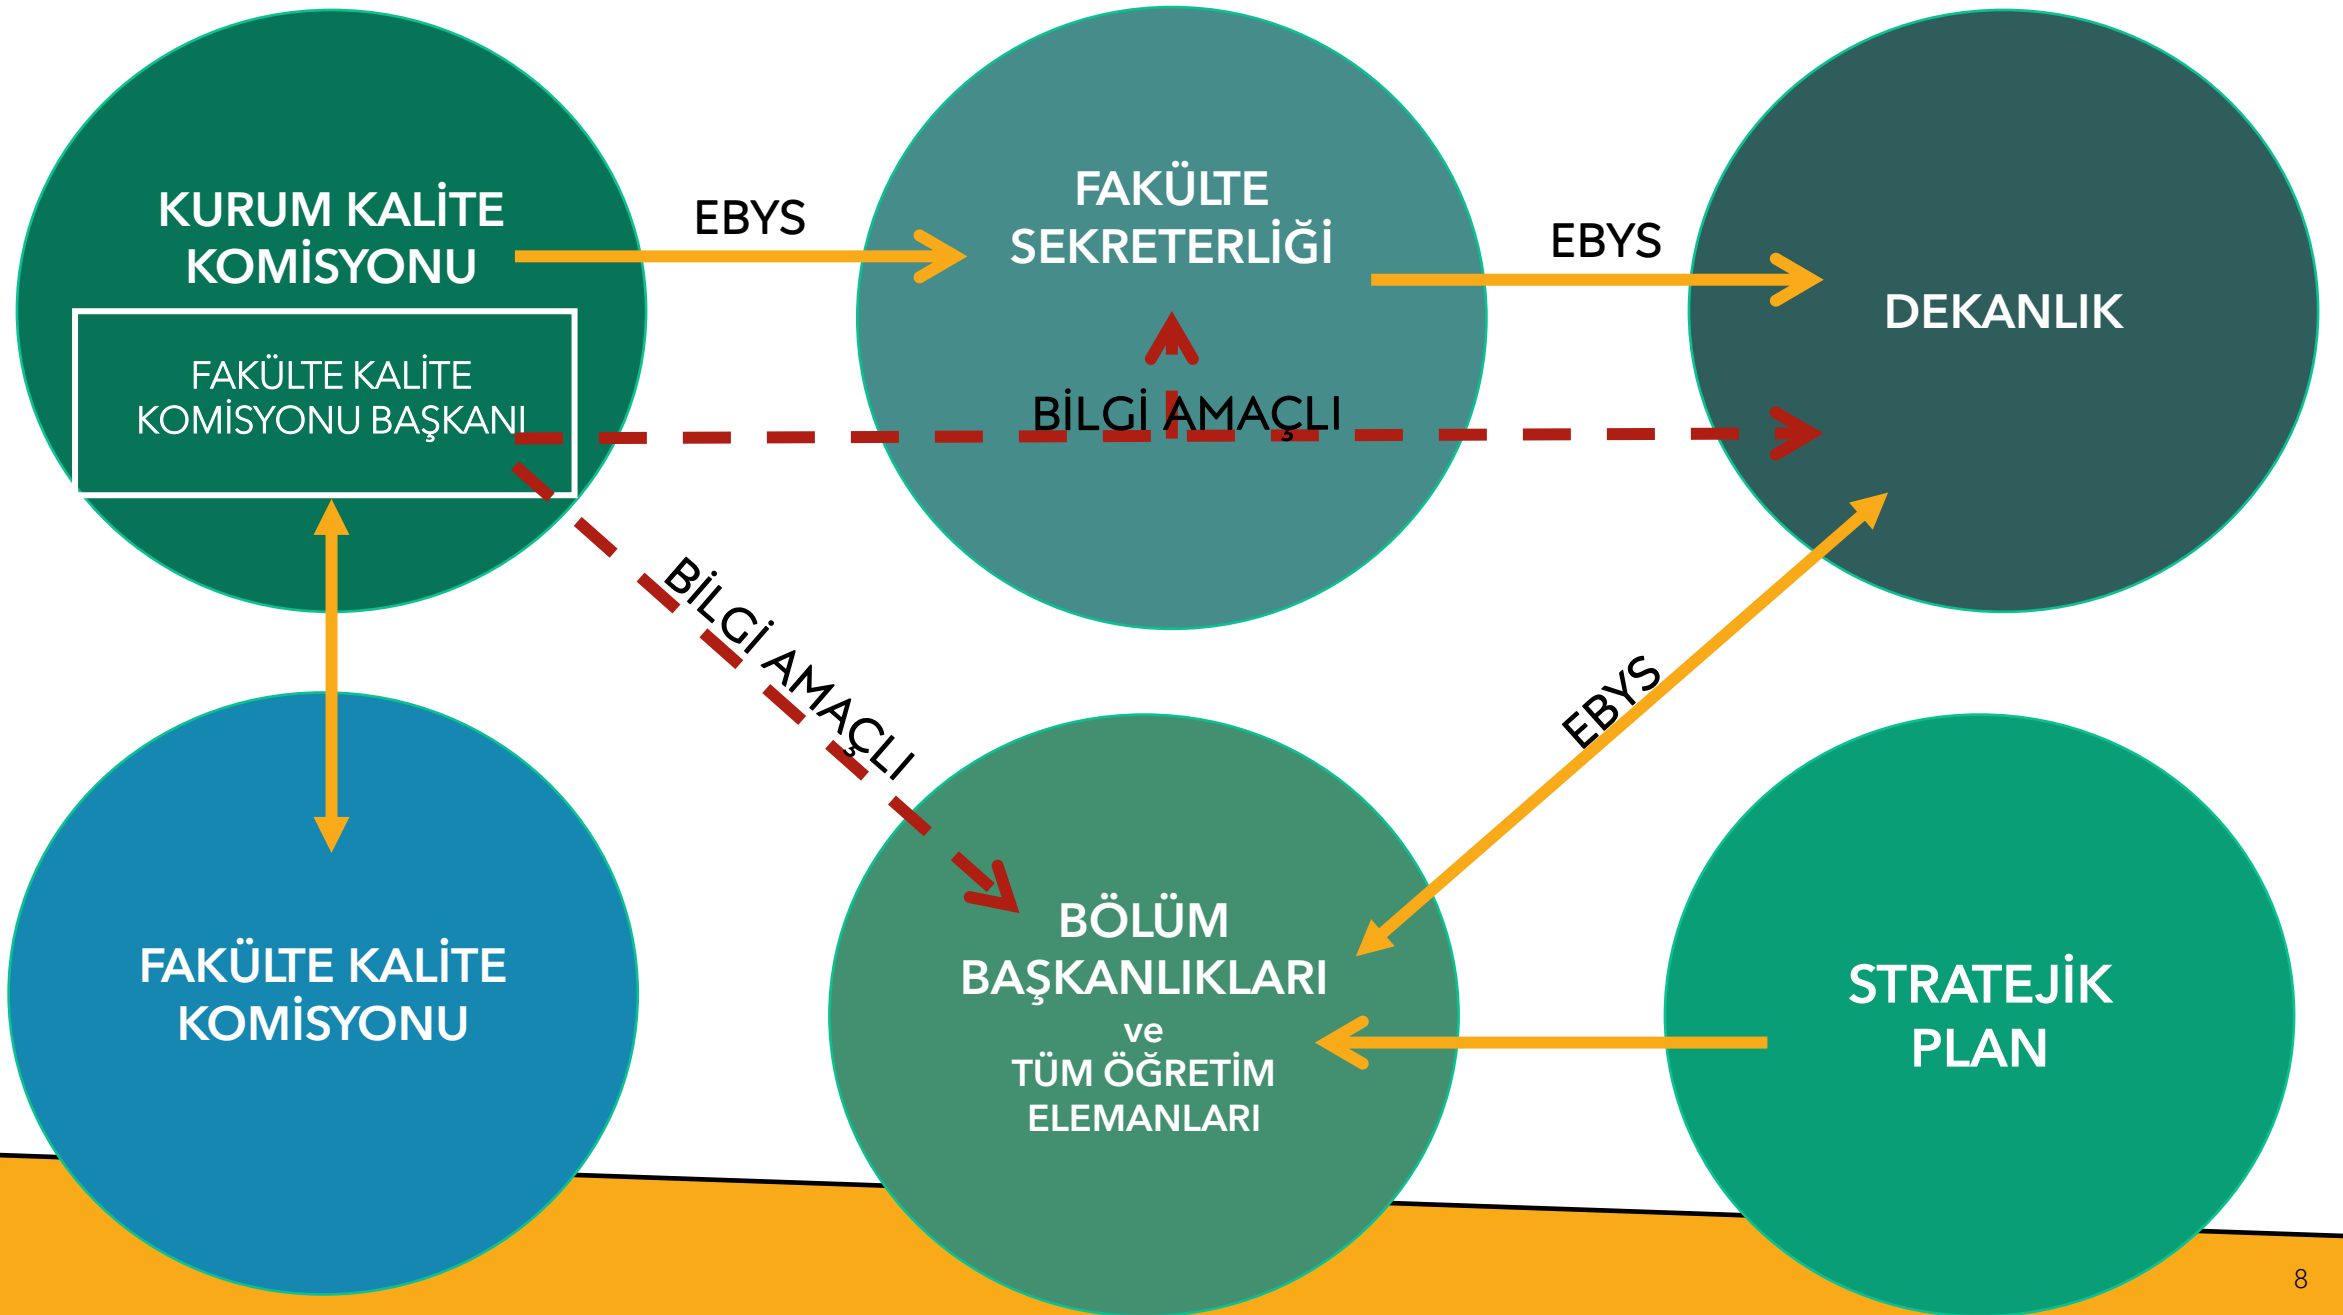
KURUM KALİTE KOMİSYONU

FAKÜLTE KALİTE KOMİSYONU BAŞKANI

EBYS

FAKÜLTE SEKRETERLİĞİ

EBYS

DEKANLIK

BİLGİ AMAÇLI

BİLGİ AMAÇLI

EBYS

FAKÜLTE KALİTE KOMİSYONU

BÖLÜM BAŞKANLIKLARI ve TÜM ÖĞRETİM ELEMANLARI

STRATEJİK PLAN

8